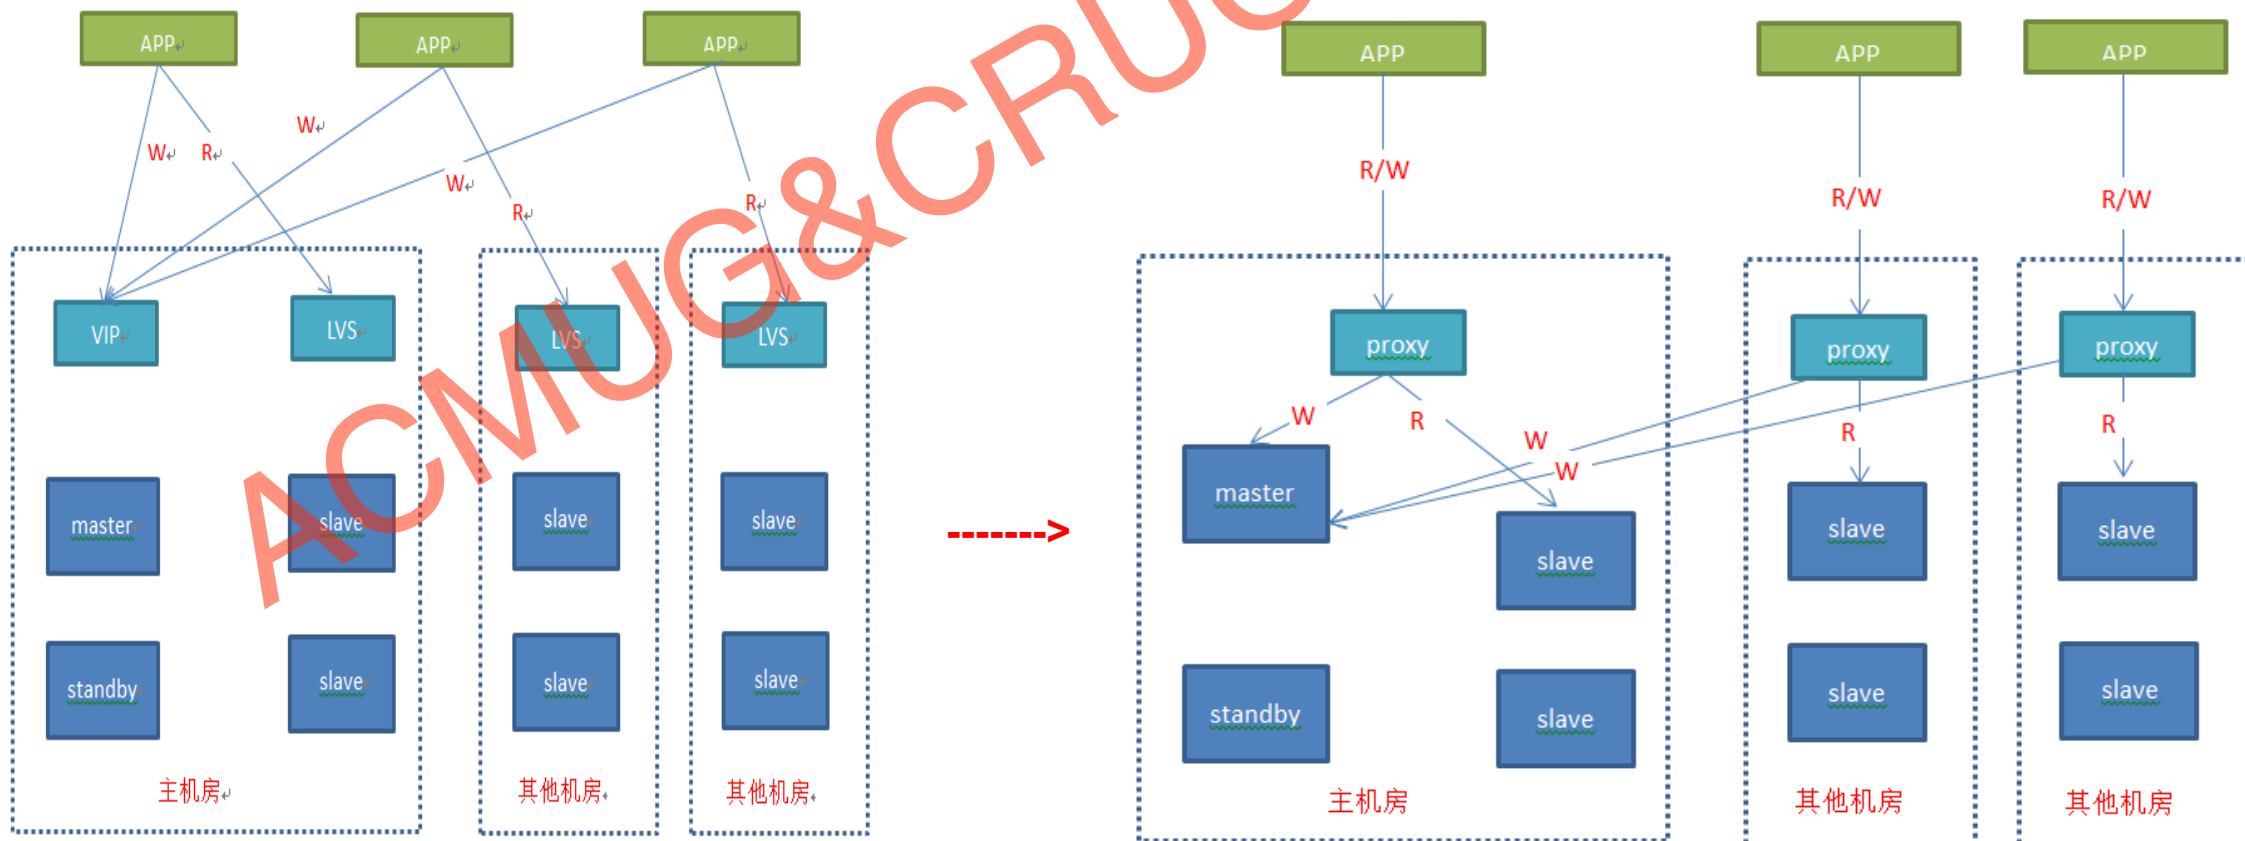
APP
APP
APP
W
R
W
W
R
R
VIP
LVS
LVS
LVS
master
slave
slave
slave
standby
slave
slave
slave
主机房
其他机房
其他机房
ACMUG&CRUG
-------->
APP
APP
APP
R/W
R/W
R/W
proxy
proxy
proxy
W
R
W
W
R
R
master
slave
slave
slave
standby
slave
slave
slave
主机房
其他机房
其他机房